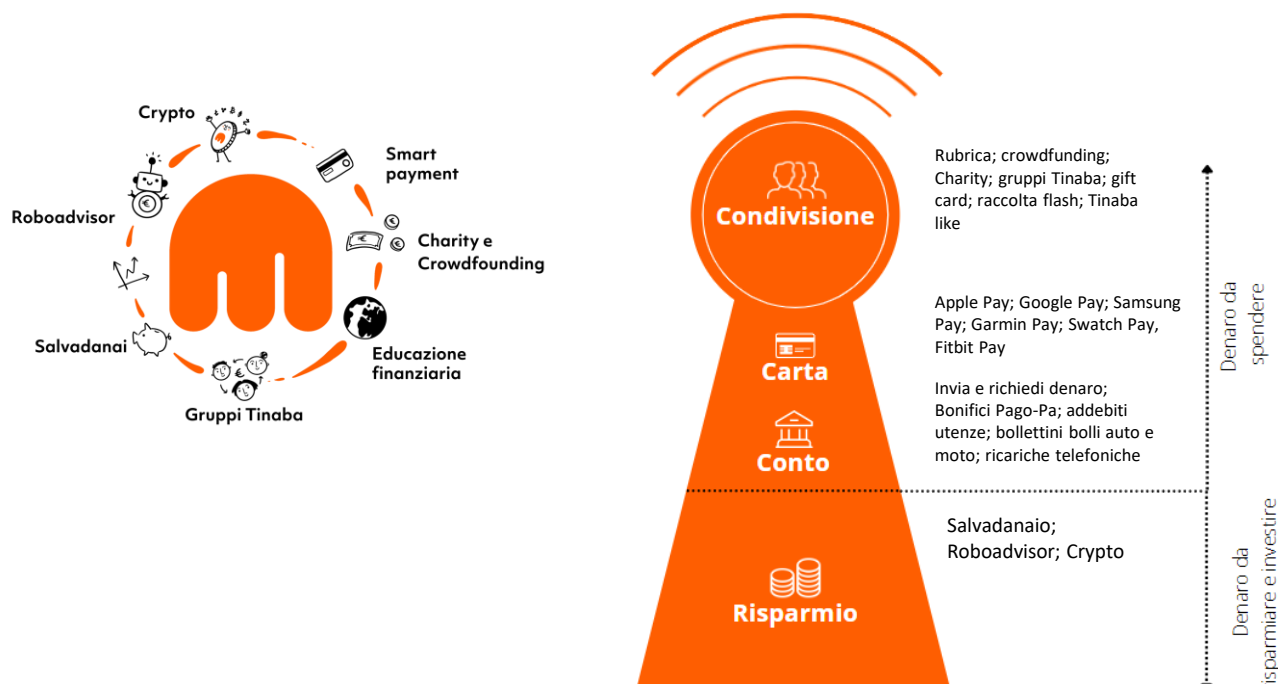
Crypto

Smart payment

Roboadvisor

Charity e Crowdfounding

Salvadanai

Educazione finanziaria

Gruppi Tinaba

Condivisione

Rubrica; crowdfunding; Charity; gruppi Tinaba; gift card; raccolta flash; Tinaba like

Carta

Apple Pay; Google Pay; Samsung Pay; Garmin Pay; Swatch Pay, Fitbit Pay

Conto

Invia e richiedi denaro; Bonifici Pago-Pa; addebiti utenze; bollettini bolli auto e moto; ricariche telefoniche

Denaro da spendere

Risparmio

Salvadanaio; Roboadvisor; Crypto

Denaro da risparmiare e investire